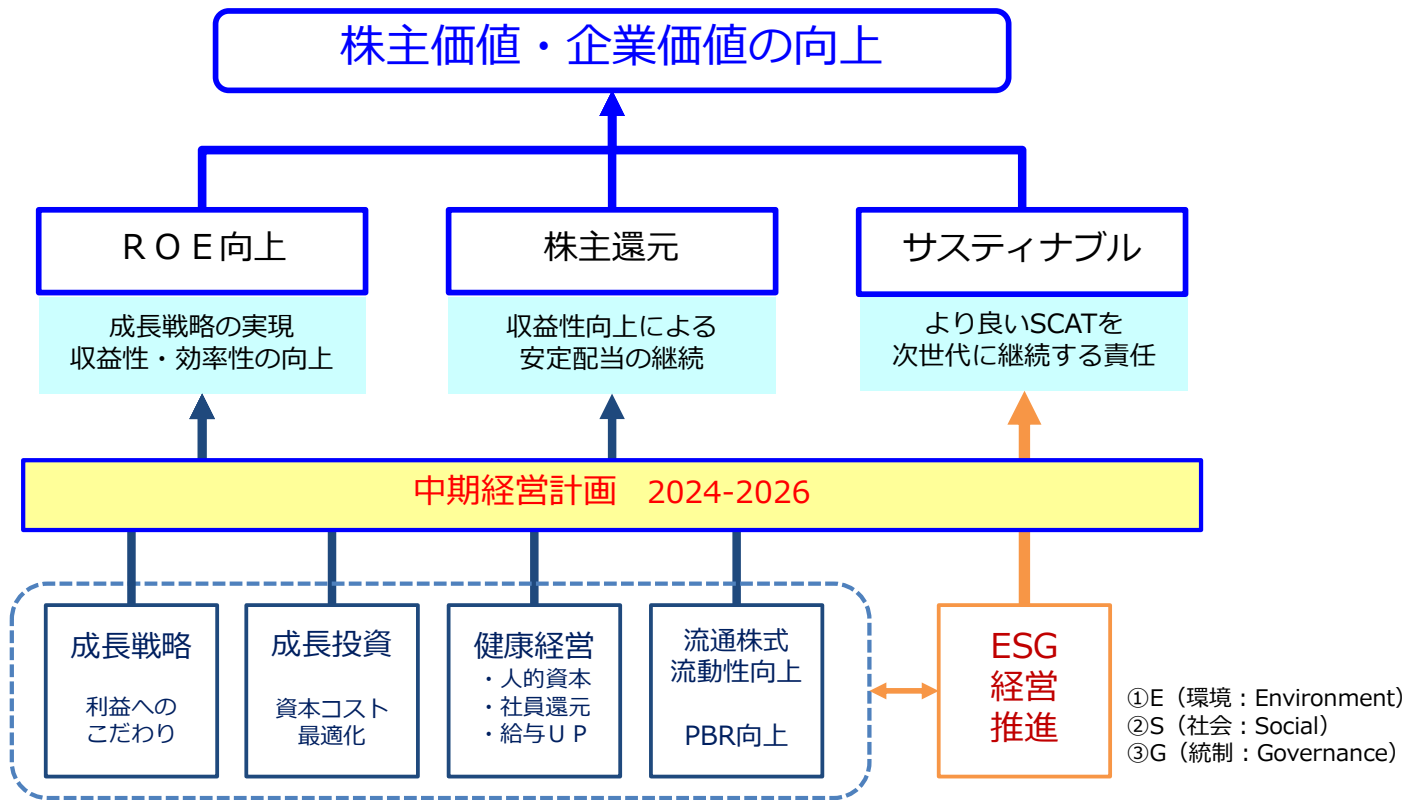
株主価値・企業価値の向上

ＲＯＥ向上
成長戦略の実現
収益性・効率性の向上

株主還元
収益性向上による
安定配当の継続

サスティナブル
より良いSCATを
次世代に継続する責任

中期経営計画　2024-2026

成長戦略
利益への
こだわり

成長投資
資本コスト
最適化

健康経営
・人的資本
・社員還元
・給与ＵＰ

流通株式
流動性向上
PBR向上

ESG
経営
推進

①E（環境：Environment）
②S（社会：Social）
③G（統制：Governance）